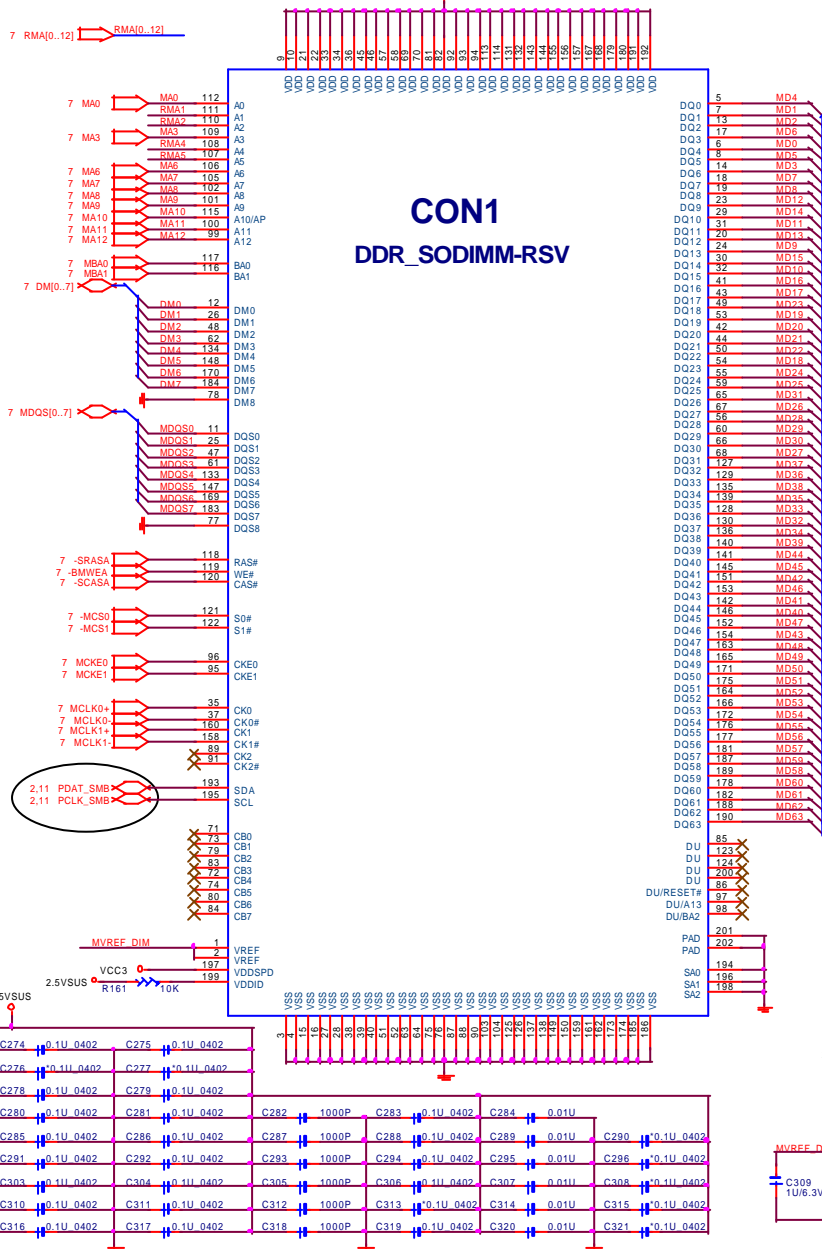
7 RMA[0..12] RMA[0..12]

9 10 21 22 33 34 36 45 46 57 58 69 70 81 82 93 94 113 114 131 132 143 144 155 156 157 158 167 168 179 180 191 192

VDD VDD VDD VDD VDD VDD VDD VDD VDD VDD VDD VDD VDD VDD VDD VDD VDD VDD VDD VDD VDD VDD VDD VDD VDD VDD VDD VDD VDD VDD VDD VDD VDD

CON1
DDR_SODIMM-RSV

7 MA0 MA0 112 A0
RMA1 111 A1
RMA2 110 A2
7 MA3 MA3 109 A3
RMA4 108 A4
RMA5 107 A5
7 MA6 MA6 106 A6
7 MA7 MA7 105 A7
7 MA8 MA8 102 A8
7 MA9 MA9 101 A9
7 MA10 MA10 115 A10/AP
7 MA11 MA11 100 A11
7 MA12 MA12 99 A12
7 MBA0 MBA0 117 BA0
7 MBA1 MBA1 116 BA1
7 DM[0..7]
DM0 12 DM0
DM1 26 DM1
DM2 48 DM2
DM3 62 DM3
DM4 134 DM4
DM5 148 DM5
DM6 170 DM6
DM7 184 DM7
78 DM8
7 MDQS[0..7]
MDQS0 11 DQS0
MDQS1 25 DQS1
MDQS2 47 DQS2
MDQS3 61 DQS3
MDQS4 133 DQS4
MDQS5 147 DQS5
MDQS6 169 DQS6
MDQS7 183 DQS7
77 DQS8
7 -SRASA 118 RAS#
7 -BMWEA 119 WE#
7 -SCASA 120 CAS#
7 -MCS0 121 S0#
7 -MCS1 122 S1#
7 MCKE0 96 CKE0
7 MCKE1 95 CKE1
7 MCLK0+ 35 CK0
7 MCLK0- 37 CK0#
7 MCLK1+ 160 CK1
7 MCLK1- 158 CK1#
89 CK2
91 CK2#
2,11 PDAT_SMB 193 SDA
2,11 PCLK_SMB 195 SCL
71 CB0
73 CB1
79 CB2
83 CB3
72 CB4
74 CB5
80 CB6
84 CB7
MVREF_DIM 1 VREF
2 VREF
VCC3 197 VDDSPD
2.5VSUS R161 10K 199 VDDID

DQ0 5 MD4
DQ1 7 MD1
DQ2 13 MD2
DQ3 17 MD6
DQ4 6 MD0
DQ5 8 MD5
DQ6 14 MD3
DQ7 18 MD7
DQ8 19 MD8
DQ9 23 MD12
DQ10 29 MD14
DQ11 31 MD11
DQ12 20 MD13
DQ13 24 MD9
DQ14 30 MD15
DQ15 32 MD10
DQ16 41 MD16
DQ17 43 MD17
DQ18 49 MD23
DQ19 53 MD19
DQ20 42 MD20
DQ21 44 MD21
DQ22 50 MD22
DQ23 54 MD18
DQ24 55 MD24
DQ25 59 MD25
DQ26 65 MD31
DQ27 67 MD26
DQ28 56 MD28
DQ29 60 MD29
DQ30 66 MD30
DQ31 68 MD27
DQ32 127 MD37
DQ33 129 MD36
DQ34 135 MD38
DQ35 139 MD35
DQ36 128 MD33
DQ37 130 MD32
DQ38 136 MD34
DQ39 138 MD39
DQ40 140 MD44
DQ41 141 MD45
DQ42 145 MD42
DQ43 151 MD46
DQ44 153 MD41
DQ45 142 MD40
DQ46 146 MD47
DQ47 152 MD43
DQ48 154 MD48
DQ49 163 MD49
DQ50 165 MD50
DQ51 171 MD51
DQ52 175 MD52
DQ53 164 MD53
DQ54 166 MD54
DQ55 172 MD55
DQ56 176 MD56
DQ57 177 MD57
DQ58 181 MD59
DQ59 187 MD58
DQ60 189 MD60
DQ61 178 MD61
DQ62 182 MD62
DQ63 188 MD63
190
DU 85
DU 123
DU 124
DU 200
DU/RESET# 86
DU/A13 97
DU/BA2 98
PAD 201
PAD 202
SA0 194
SA1 196
SA2 198

VSS VSS VSS VSS VSS VSS VSS VSS VSS VSS VSS VSS VSS VSS VSS VSS VSS VSS VSS VSS VSS VSS VSS VSS VSS VSS VSS VSS VSS VSS VSS VSS VSS VSS VSS VSS VSS VSS
3 4 15 16 27 28 38 39 40 51 52 63 64 75 76 87 88 90 103 104 125 126 137 138 149 150 159 161 162 173 174 185 186

5VSUS
C274 0.1U_0402 C275 0.1U_0402
C276 *0.1U_0402 C277 *0.1U_0402
C278 0.1U_0402 C279 0.1U_0402
C280 0.1U_0402 C281 0.1U_0402 C282 1000P C283 0.1U_0402 C284 0.01U
C285 0.1U_0402 C286 0.1U_0402 C287 1000P C288 0.1U_0402 C289 0.01U C290 *0.1U_0402
C291 0.1U_0402 C292 0.1U_0402 C293 1000P C294 0.1U_0402 C295 0.01U C296 *0.1U_0402
C303 0.1U_0402 C304 0.1U_0402 C305 1000P C306 0.1U_0402 C307 0.01U C308 *0.1U_0402
C310 0.1U_0402 C311 0.1U_0402 C312 1000P C313 *0.1U_0402 C314 0.01U C315 *0.1U_0402
C316 0.1U_0402 C317 0.1U_0402 C318 1000P C319 0.1U_0402 C320 0.01U C321 *0.1U_0402
MVREF_D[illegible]
C309 1U/6.3V